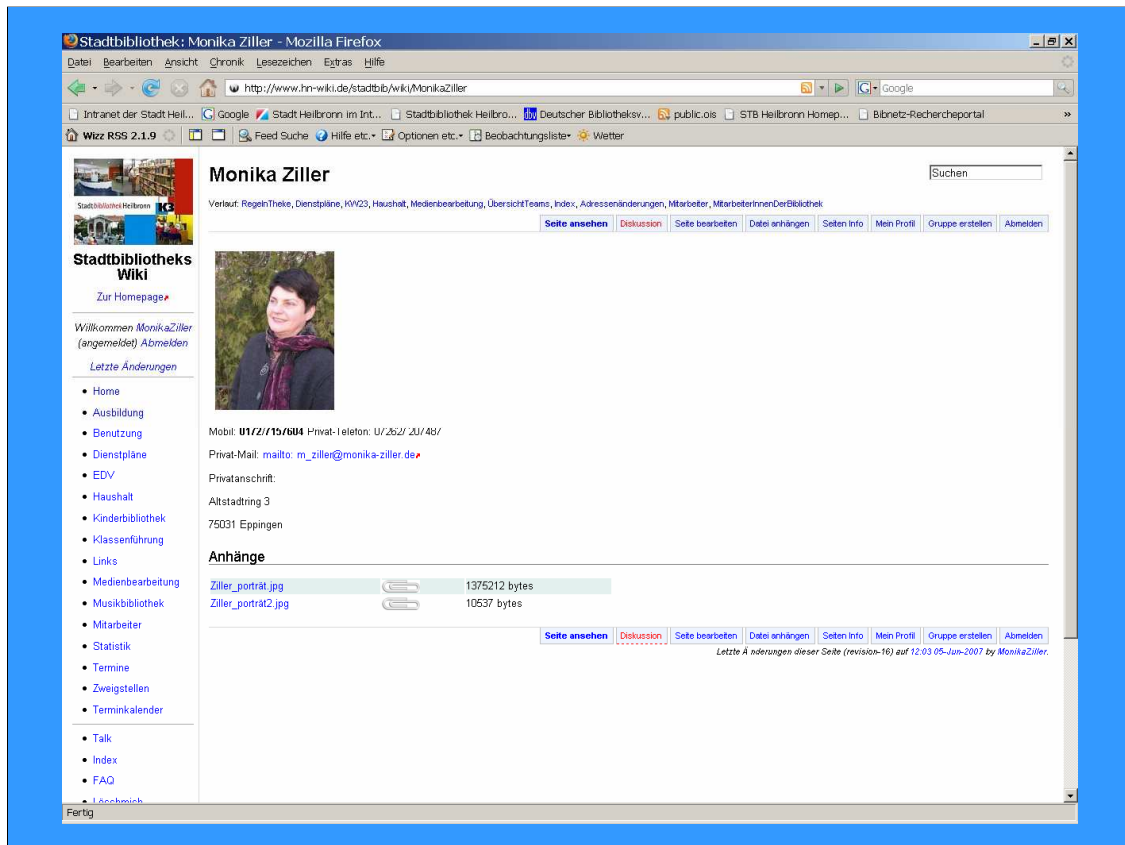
Stadtbibliothek: Monika Ziller - Mozilla Firefox

Datei Bearbeiten Ansicht Chronik Lesezeichen Extras Hilfe

http://www.hn-wiki.de/stadtbib/wiki/MonikaZiller

Google

Intranet der Stadt Heil... Google Stadt Heilbronn im Int... Stadtbibliothek Heilbro... Deutscher Bibliotheksv... public.ois STB Heilbronn Homep... Bibnetz-Rechercheportal

Wizz RSS 2.1.9 Feed Suche Hilfe etc. Optionen etc. Beobachtungsliste Wetter

Stadtbibliothek Heilbronn K3

Stadtbibliotheks Wiki

Zur Homepage

Willkommen MonikaZiller (angemeldet) Abmelden

Letzte Änderungen

- Home
- Ausbildung
- Benutzung
- Dienstpläne
- EDV
- Haushalt
- Kinderbibliothek
- Klassenführung
- Links
- Medienbearbeitung
- Musikbibliothek
- Mitarbeiter
- Statistik
- Termine
- Zweigstellen
- Terminkalender

- Talk
- Index
- FAQ
- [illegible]

Monika Ziller

Suchen

Verlauf: RegelnTheke, Dienstpläne, KW23, Haushalt, Medienbearbeitung, ÜbersichtTeams, Index, Adressenänderungen, Mitarbeiter, MitarbeiterInnenDerBibliothek

Seite ansehen | Diskussion | Seite bearbeiten | Datei anhängen | Seiten Info | Mein Profil | Gruppe erstellen | Abmelden

Mobil: 0172/7157604 Privat-Telefon: 07262/ 20748?

Privat-Mail: mailto: m_ziller@monika-ziller.de

Privatanschrift:

Altstadtring 3

75031 Eppingen

Anhänge

| Ziller_porträt.jpg | 1375212 bytes |
| Ziller_porträt2.jpg | 10537 bytes |

Seite ansehen | Diskussion | Seite bearbeiten | Datei anhängen | Seiten Info | Mein Profil | Gruppe erstellen | Abmelden

Letzte Ä nderungen dieser Seite (revision-16) auf 12:03 05-Jun-2007 by MonikaZiller.

Fertig